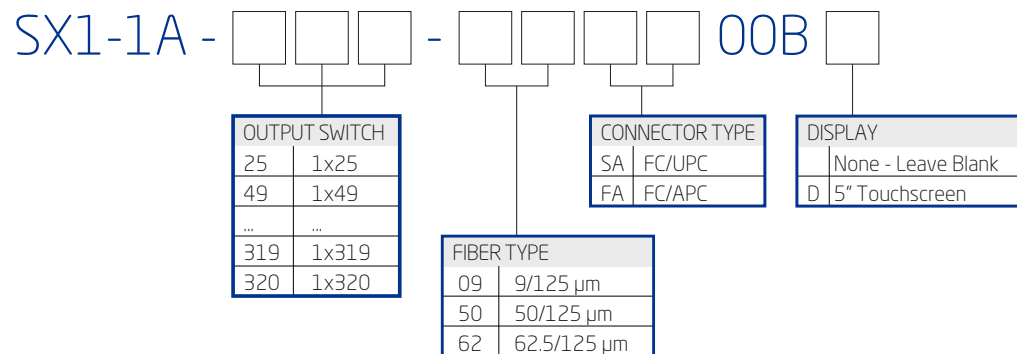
SX1-1A - [ ][ ][ ] - [ ][ ][ ][ ] 00B [ ]

| OUTPUT SWITCH | |
|---|---|
| 25 | 1x25 |
| 49 | 1x49 |
| ... | ... |
| 319 | 1x319 |
| 320 | 1x320 |

| FIBER TYPE | |
|---|---|
| 09 | 9/125 µm |
| 50 | 50/125 µm |
| 62 | 62.5/125 µm |

| CONNECTOR TYPE | |
|---|---|
| SA | FC/UPC |
| FA | FC/APC |

| DISPLAY | |
|---|---|
| | None - Leave Blank |
| D | 5" Touchscreen |